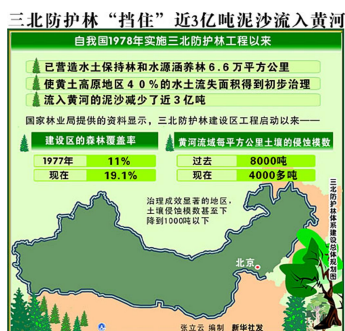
三北防护林"挡住"近3亿吨泥沙流入黄河

自我国1978年实施三北防护林工程以来

已营造水土保持林和水源涵养林6.6万平方公里

使黄土高原地区40%的水土流失面积得到初步治理

流入黄河的泥沙减少了近3亿吨

国家林业局提供的资料显示，三北防护林建设区工程启动以来——

建设区的森林覆盖率

| 1977年 | 11% |
|---|---|
| 现在 | 19.1% |

黄河流域每平方公里土壤的侵蚀模数

| 过去 | 8000吨 |
|---|---|
| 现在 | 4000多吨 |

治理成效显著的地区，土壤侵蚀模数甚至下降到1000吨以下

北京

三北防护林体系建设总体规划图

张立云 编制 新华社发